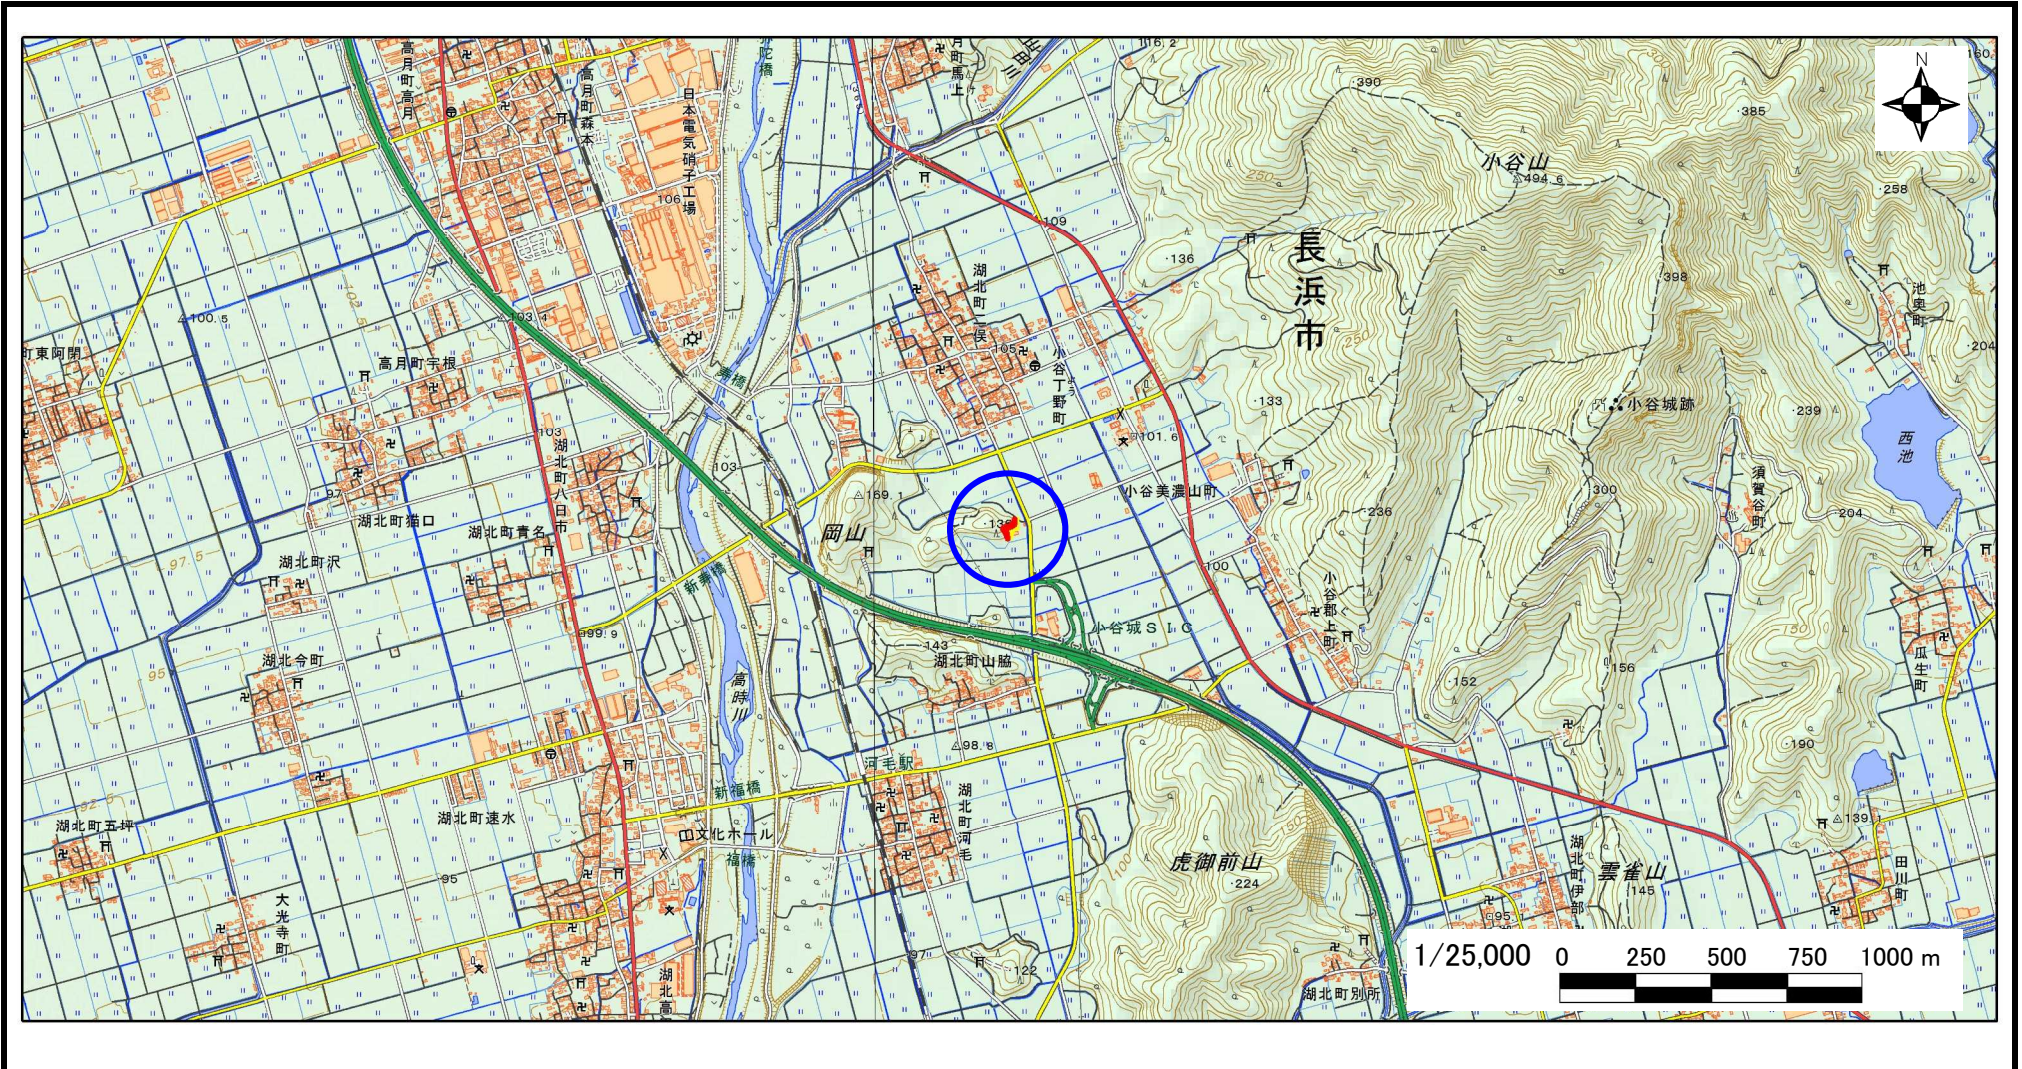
高月町高月
高月町森本
日本電気硝子工場
月町馬上
長浜市
小谷山
494.6
390
385
258
398
池奥町
204
湖北町伊部
小谷丁野町
小谷城跡
239
西池
須賀谷町
204
小谷美濃山町
101.6
136
133
236
300
100.5
103
106
109
105
高月町宇根
町東阿閉
湖北町八日市
湖北町猫口
湖北町青名
湖北町沢
97
97.5
159.1
岡山
136
小谷郡上町
小谷城SIC
新江橋
99.9
143
湖北町山脇
152
156
190
湖北町今町
95
高時川
98.8
河毛駅
湖北町河毛
新福橋
湖北町五坪
湖北町速水
文化ホール
福橋
大光寺町
95
湖北町高
97
122
虎御前山
224
雲雀山
145
139
瓜生町
田川町
95
湖北町別所
1/25,000
0
250
500
750
1000 m
N